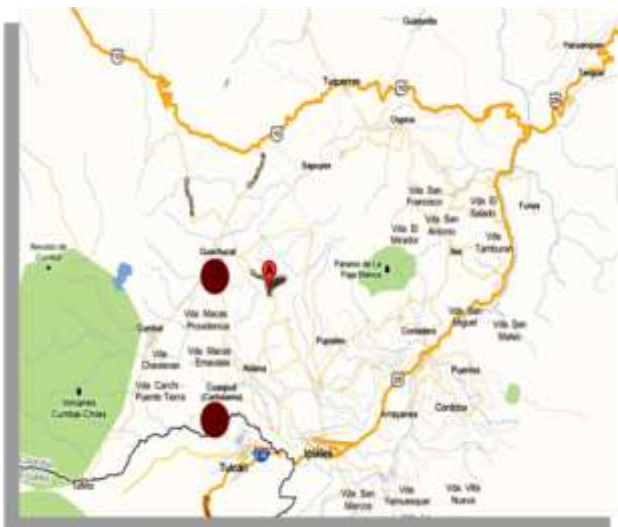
Guaitarilla
Tuquerres
Ospina
Sapuyes
Vda. San Francisco
Vda. El Salado
Funes
Vda. El Mirador
Vda. San Antonio
Vda. Tamburan
Guachucal
A
Paramo de La Paja Blanca
Iles
Vda. Macas Providencia
Cumbal
Vda. San Miguel
Vda. San Mateo
Contadero
Vda. Chastenan
Vda. Macas Empuday
Pupiales
Aldana
Puerres
Vda. Carchi Puerto Tierra
Cuaspud (Carlosama)
Volcanes Cumbal Chiles
Ipiales
Cordoba
Potosi
Tulcan
Vda. San Marcos
Vda. Yamuesquer
Vda. Villa Nueva
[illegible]